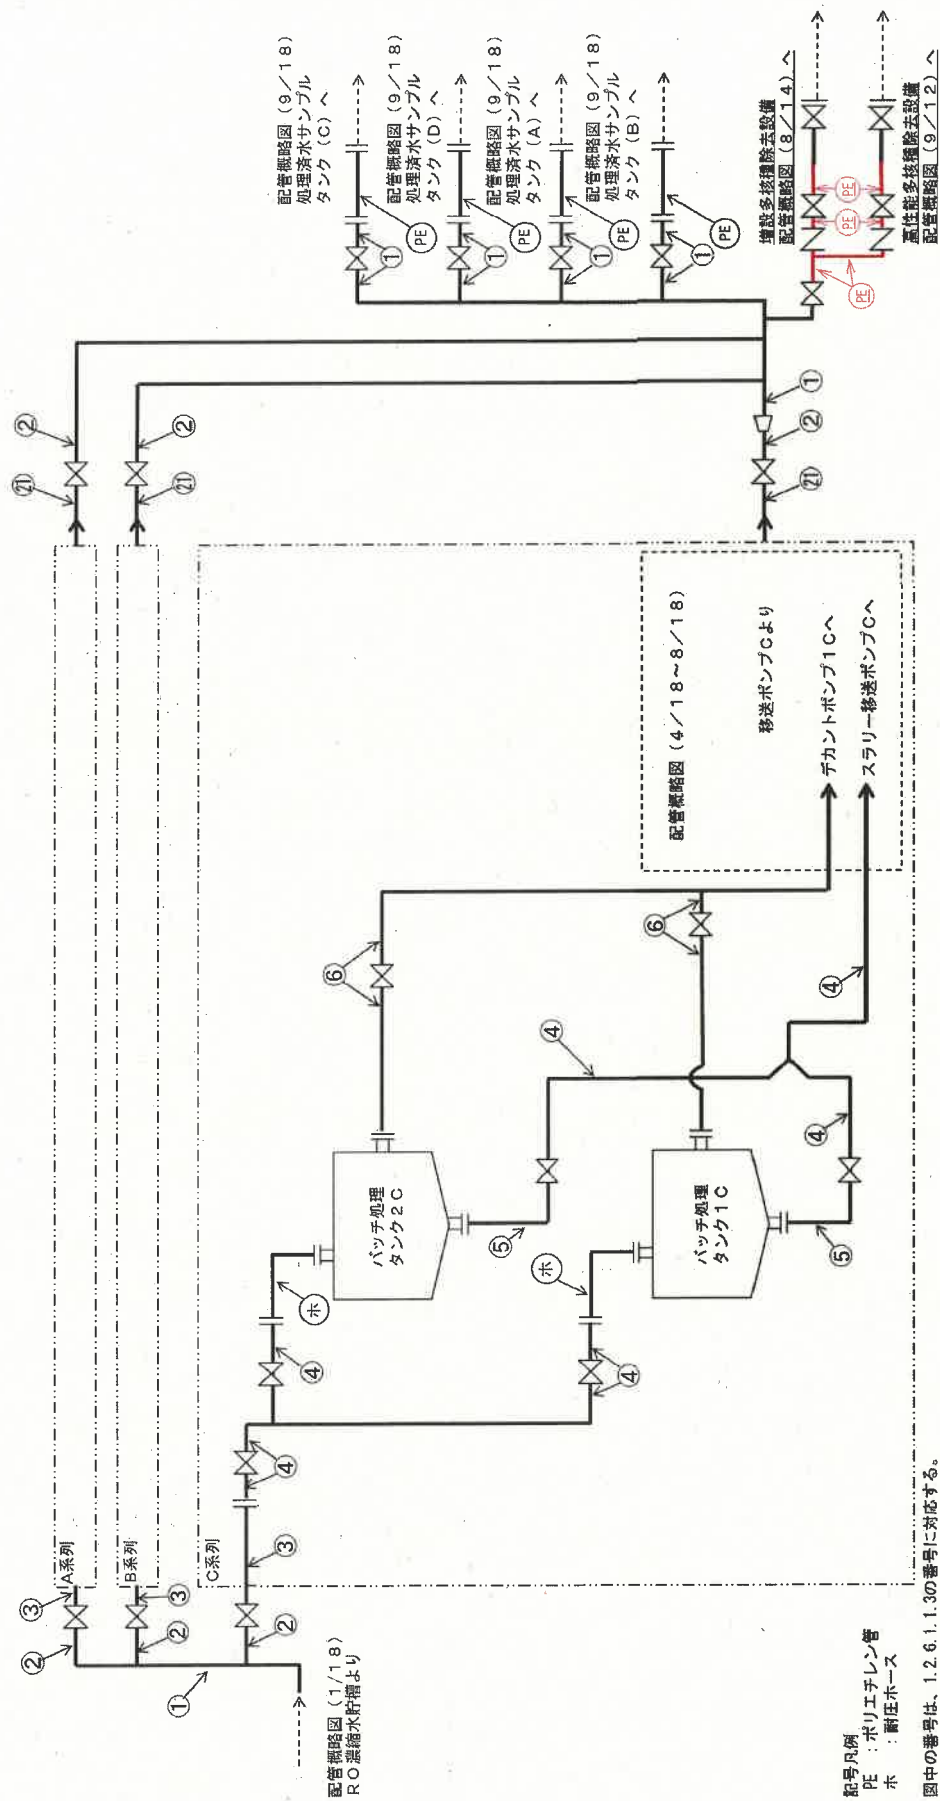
配管概略図（9／18）
処理済水サンプル
タンク（C）へ

配管概略図（9／18）
処理済水サンプル
タンク（D）へ

配管概略図（9／18）
処理済水サンプル
タンク（A）へ

配管概略図（9／18）
処理済水サンプル
タンク（B）へ

増設多核種除去設備
配管概略図（8／14）へ

高性能多核種除去設備
配管概略図（9／12）へ

PE PE PE PE PE PE PE PE

① ① ① ① ① ② ② ② ② ② ② ③ ③ ③ ④ ④ ④ ④ ④ ④ ④ ⑤ ⑤ ⑥ ⑥ ㉑ ㉑ ㉑ ホ ホ

A系列
B系列
C系列

配管概略図（4／18～8／18）
移送ポンプCより
デカントポンプ1Cへ
スラリー移送ポンプCへ

バッチ処理
タンク2C

バッチ処理
タンク1C

配管概略図（1／18）
RO濃縮水貯槽より

記号凡例
PE ：ポリエチレン管
ホ ：耐圧ホース

図中の番号は、1.2.6.1.1.3の番号に対応する。